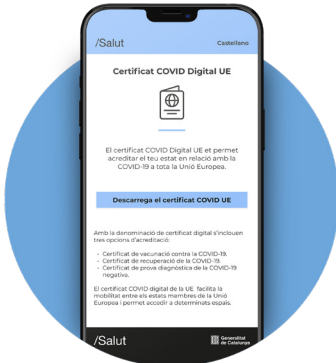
/Salut

Castellano

Certificat COVID Digital UE

El certificat COVID Digital UE et permet acreditar el teu estat en relació amb la COVID-19 a tota la Unió Europea.

Descarrega el certificat COVID UE

Amb la denominació de certificat digital s'inclouen tres opcions d'acreditació:

- Certificat de vacunació contra la COVID-19.
- Certificat de recuperació de la COVID-19.
- Certificat de prova diagnòstica de la COVID-19 negativa.

El certificat COVID digital de la UE facilita la mobilitat entre els estats membres de la Unió Europea i permet accedir a determinats espais.

/Salut

Generalitat de Catalunya